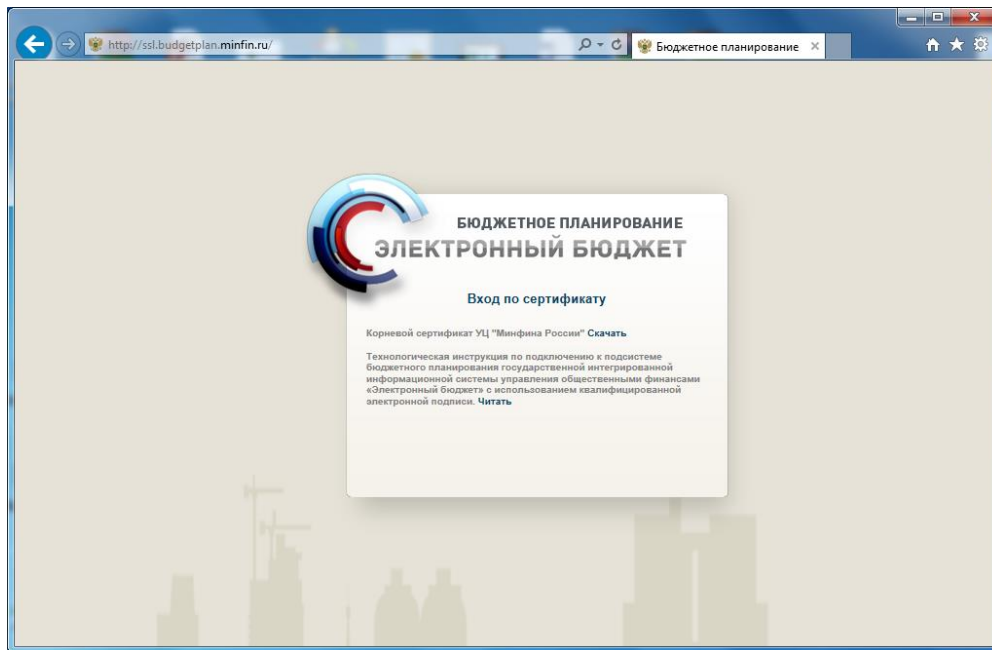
http://ssl.budgetplan.minfin.ru/

Бюджетное планирование ×

БЮДЖЕТНОЕ ПЛАНИРОВАНИЕ
ЭЛЕКТРОННЫЙ БЮДЖЕТ

Вход по сертификату

Корневой сертификат УЦ "Минфина России" Скачать

Технологическая инструкция по подключению к подсистеме бюджетного планирования государственной интегрированной информационной системы управления общественными финансами «Электронный бюджет» с использованием квалифицированной электронной подписи. Читать